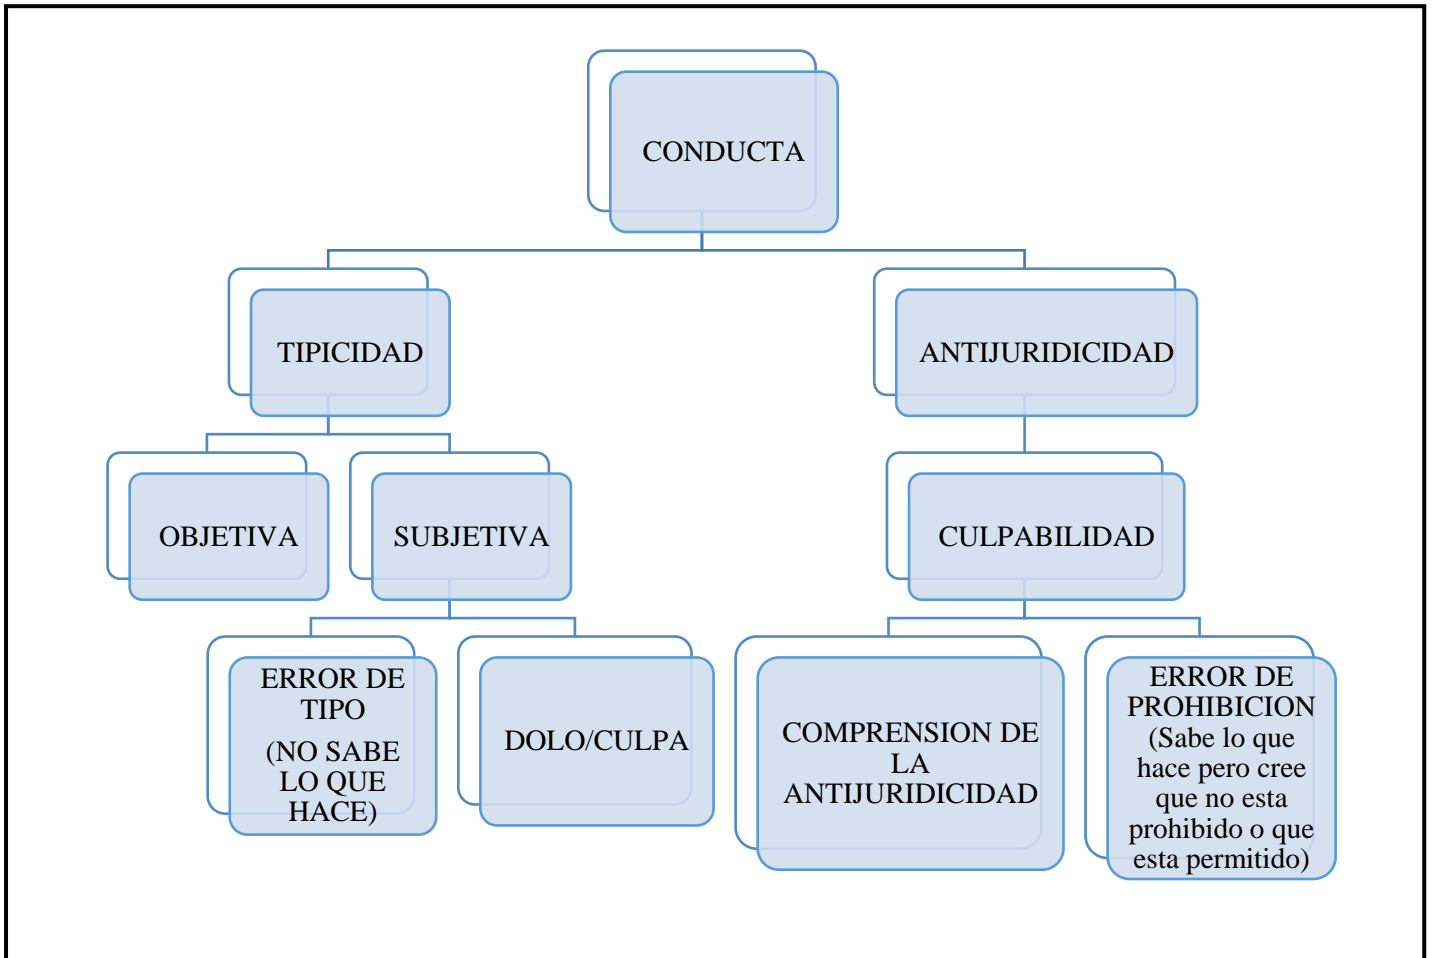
CONDUCTA

TIPICIDAD

ANTIJURIDICIDAD

OBJETIVA

SUBJETIVA

CULPABILIDAD

ERROR DE TIPO (NO SABE LO QUE HACE)

DOLO/CULPA

COMPRENSION DE LA ANTIJURIDICIDAD

ERROR DE PROHIBICION (Sabe lo que hace pero cree que no esta prohibido o que esta permitido)